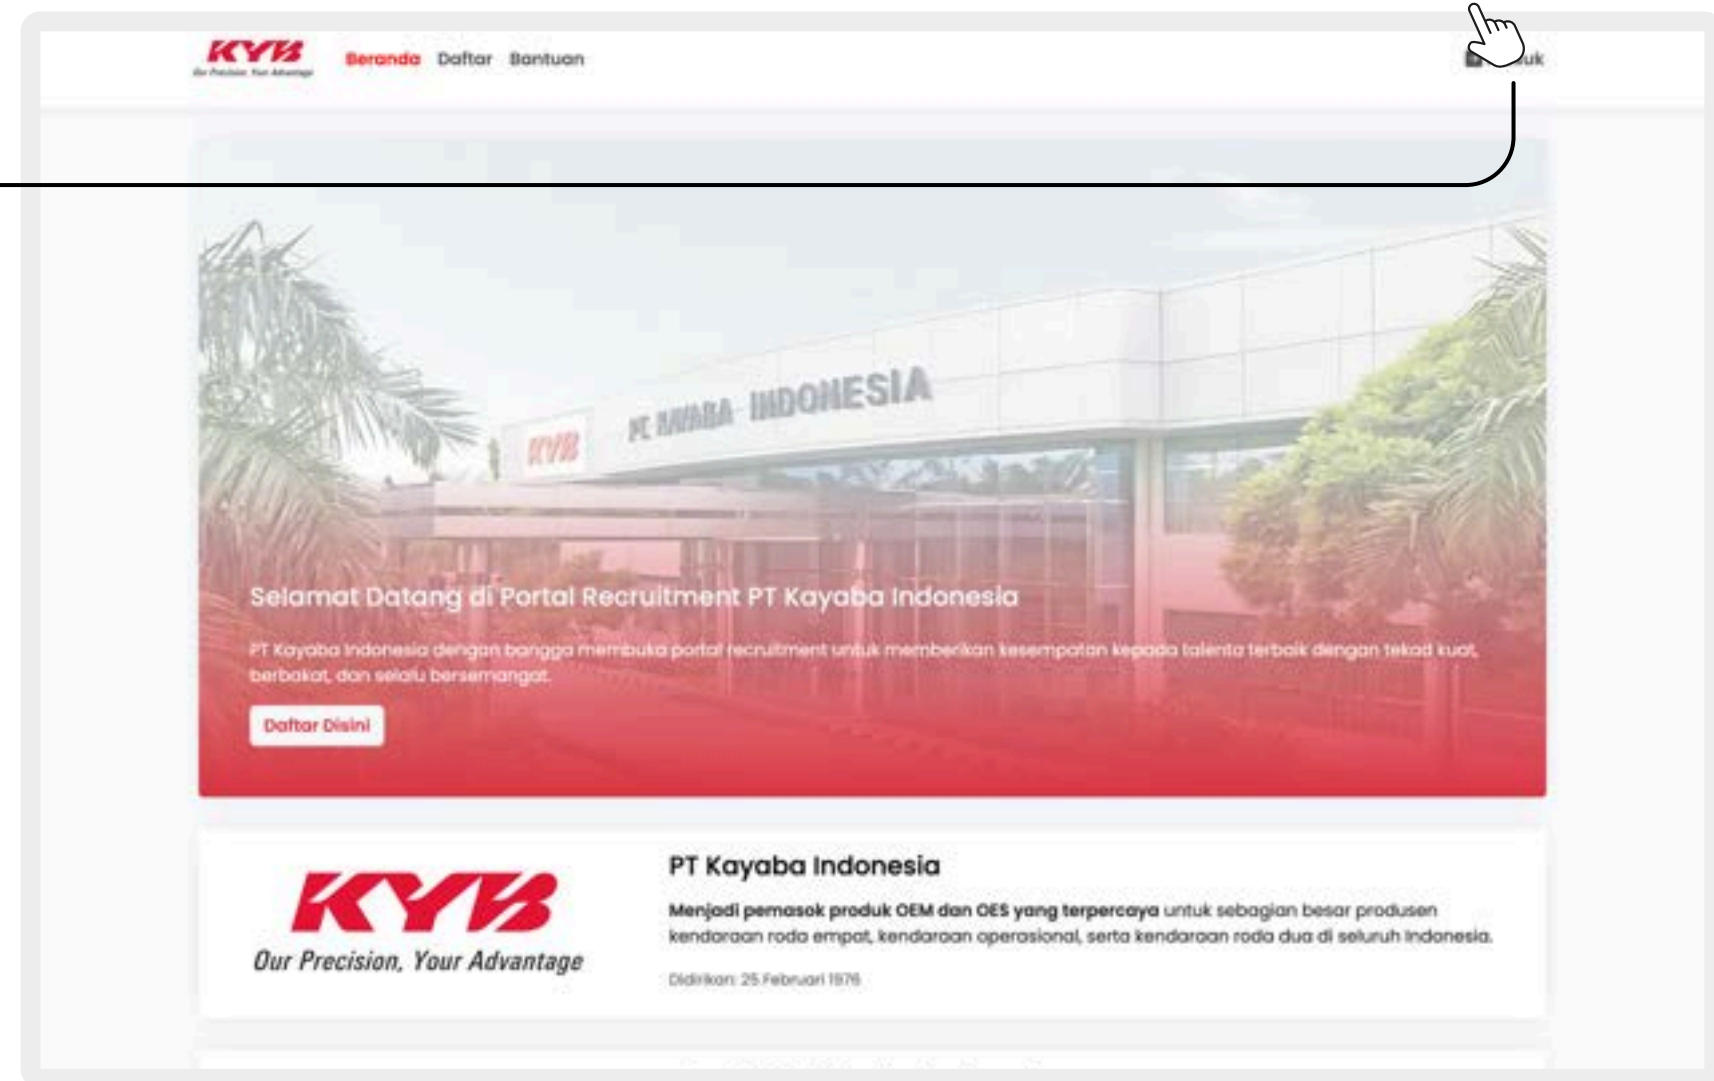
KYB
Our Precision, Your Advantage

Beranda Daftar Bantuan

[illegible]uk

PT KAYABA INDONESIA

KYB

Selamat Datang di Portal Recruitment PT Kayaba Indonesia

PT Kayaba Indonesia dengan bangga membuka portal recruitment untuk memberikan kesempatan kepada talenta terbaik dengan tekad kuat, berbakat, dan selalu bersemangat.

Daftar Disini

KYB
Our Precision, Your Advantage

PT Kayaba Indonesia

Menjadi pemasok produk OEM dan OES yang terpercaya untuk sebagian besar produsen kendaraan roda empat, kendaraan operasional, serta kendaraan roda dua di seluruh Indonesia.

Didirikan: 25 Februari 1976